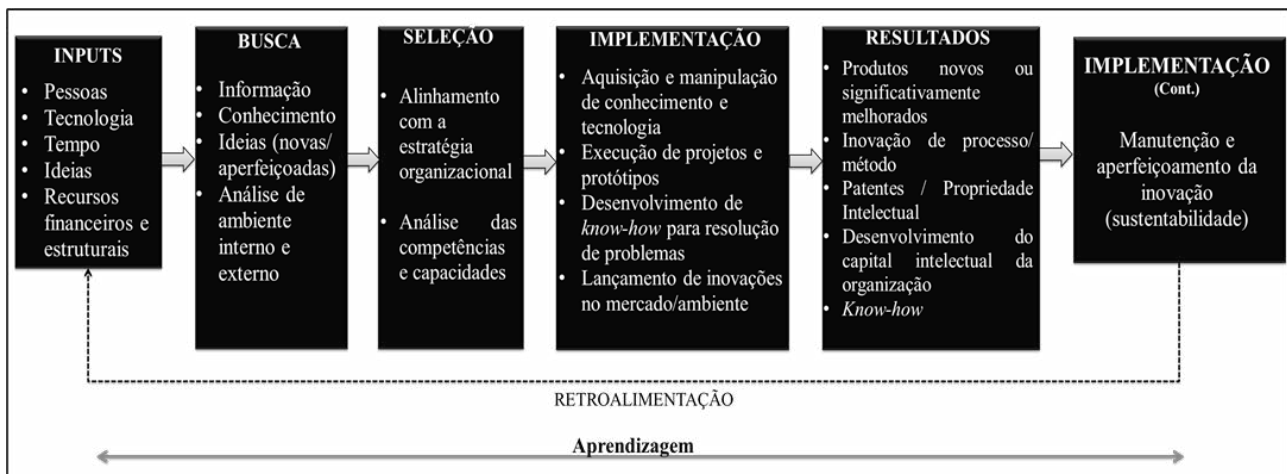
INPUTS
- Pessoas
- Tecnologia
- Tempo
- Ideias
- Recursos financeiros e estruturais

BUSCA
- Informação
- Conhecimento
- Ideias (novas/ aperfeiçoadas)
- Análise de ambiente interno e externo

SELEÇÃO
- Alinhamento com a estratégia organizacional
- Análise das competências e capacidades

IMPLEMENTAÇÃO
- Aquisição e manipulação de conhecimento e tecnologia
- Execução de projetos e protótipos
- Desenvolvimento de *know-how* para resolução de problemas
- Lançamento de inovações no mercado/ambiente

RESULTADOS
- Produtos novos ou significativamente melhorados
- Inovação de processo/ método
- Patentes / Propriedade Intelectual
- Desenvolvimento do capital intelectual da organização
- *Know-how*

IMPLEMENTAÇÃO
(Cont.)

Manutenção e aperfeiçoamento da inovação (sustentabilidade)

RETROALIMENTAÇÃO

Aprendizagem